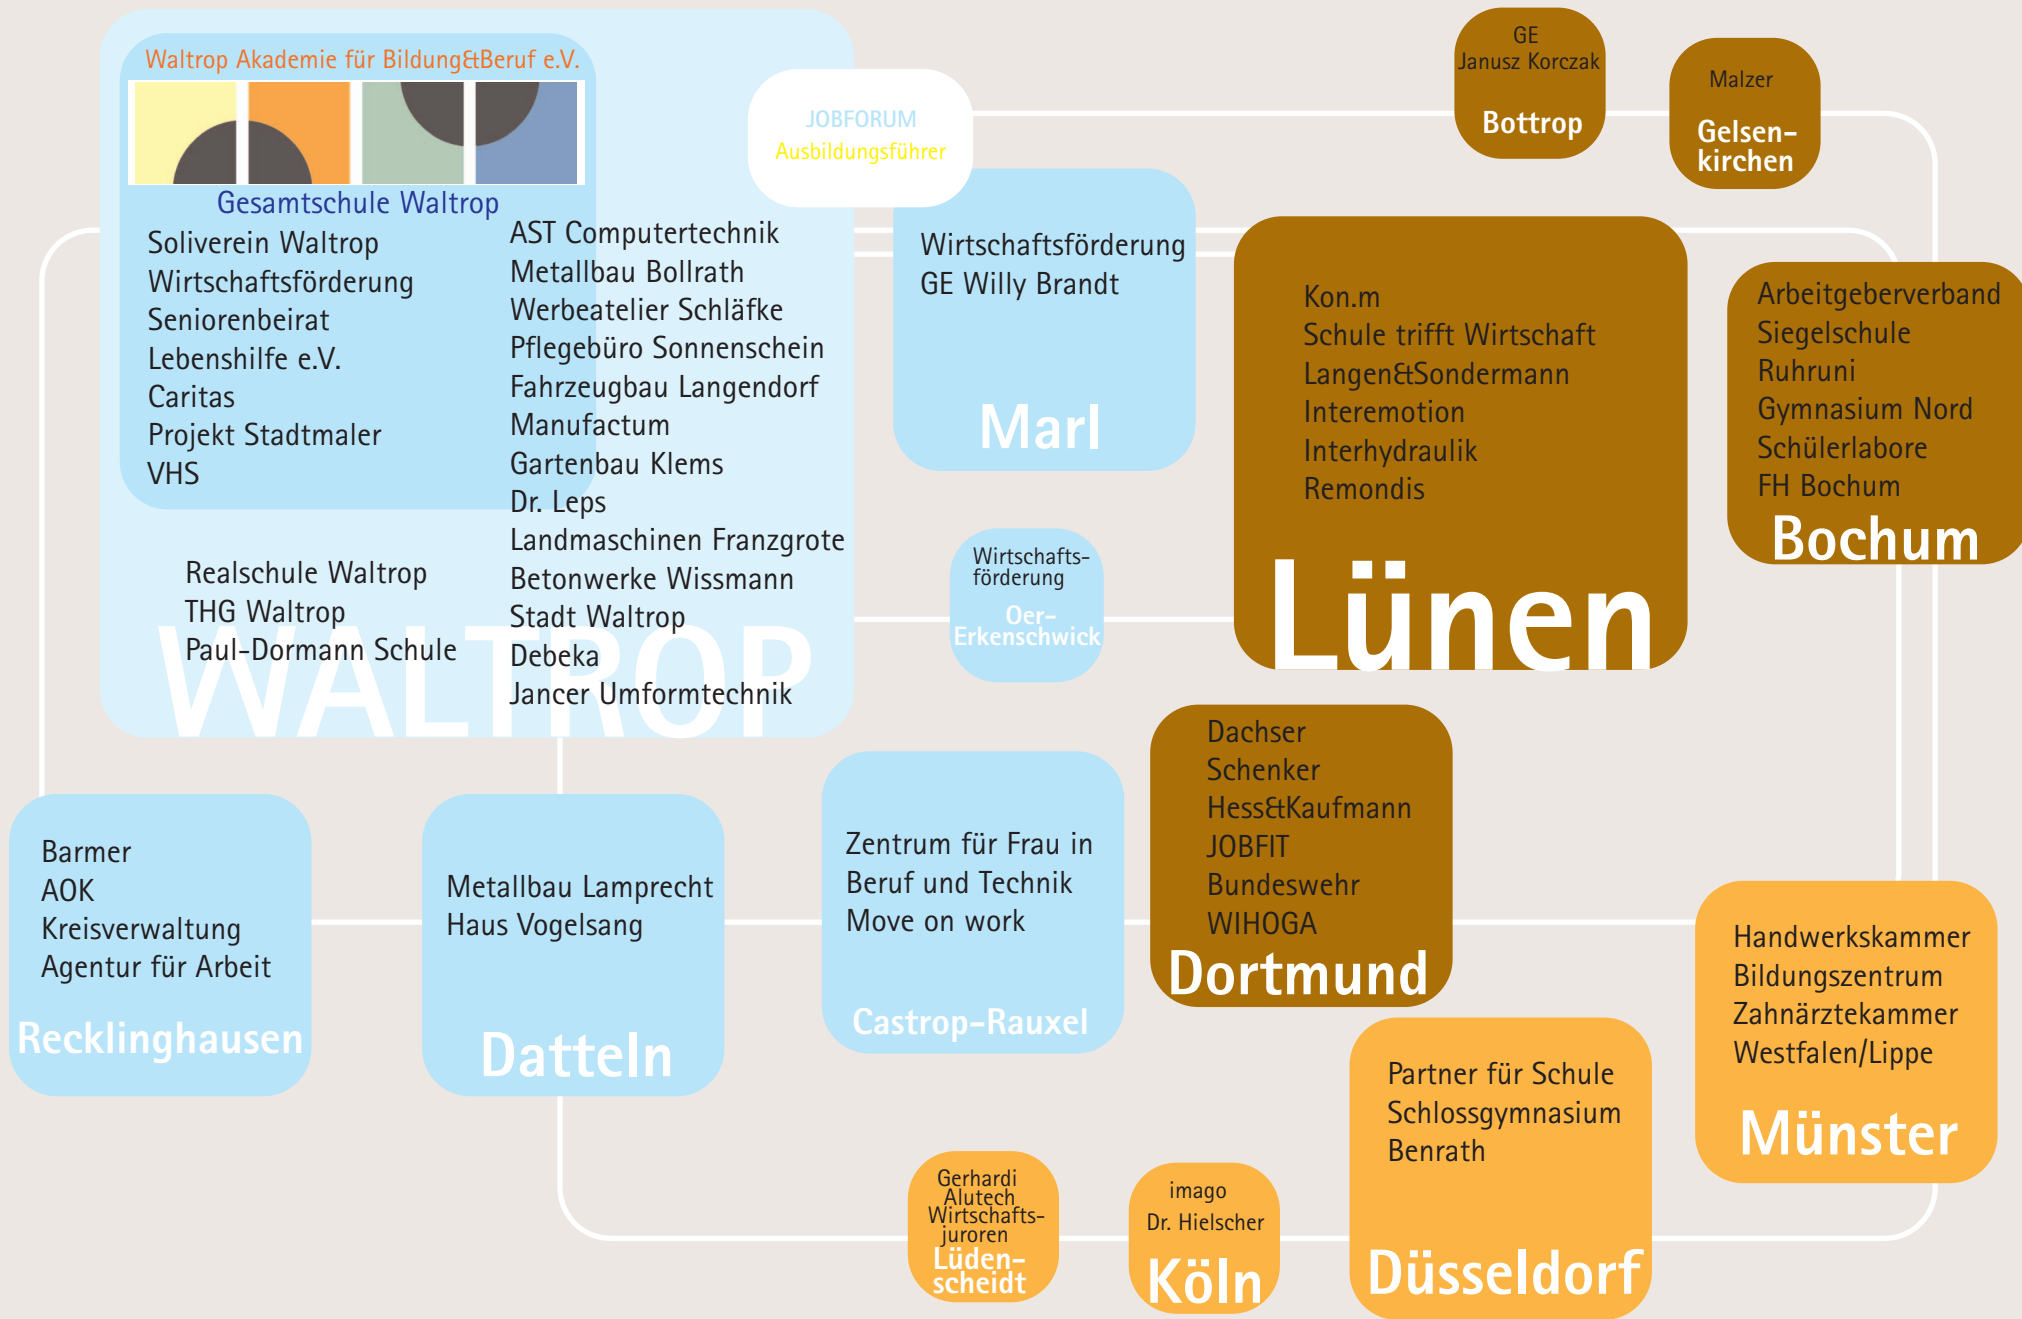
Waltrop Akademie für Bildung&Beruf e.V.

Gesamtschule Waltrop

Soliverein Waltrop
Wirtschaftsförderung
Seniorenbeirat
Lebenshilfe e.V.
Caritas
Projekt Stadtmaler
VHS

AST Computertechnik
Metallbau Bollrath
Werbeatelier Schläfke
Pflegebüro Sonnenschein
Fahrzeugbau Langendorf
Manufactum
Gartenbau Klems
Dr. Leps
Landmaschinen Franzgrote
Betonwerke Wissmann
Stadt Waltrop
Debeka
Jancer Umformtechnik

Realschule Waltrop
THG Waltrop
Paul-Dormann Schule

WALTROP

JOBFORUM
Ausbildungsführer

Wirtschaftsförderung
GE Willy Brandt

Marl

GE
Janusz Korczak
Bottrop

Malzer
Gelsenkirchen

Kon.m
Schule trifft Wirtschaft
Langen&Sondermann
Interemotion
Interhydraulik
Remondis

Lünen

Arbeitgeberverband
Siegelschule
Ruhruni
Gymnasium Nord
Schülerlabore
FH Bochum
Bochum

Wirtschaftsförderung
Oer-Erkenschwick

Barmer
AOK
Kreisverwaltung
Agentur für Arbeit
Recklinghausen

Metallbau Lamprecht
Haus Vogelsang
Datteln

Zentrum für Frau in Beruf und Technik
Move on work
Castrop-Rauxel

Dachser
Schenker
Hess&Kaufmann
JOBFIT
Bundeswehr
WIHOGA
Dortmund

Handwerkskammer
Bildungszentrum
Zahnärztekammer
Westfalen/Lippe
Münster

Partner für Schule
Schlossgymnasium
Benrath
Düsseldorf

Gerhardi
Alutech
Wirtschaftsjuroren
Lüdenscheidt

imago
Dr. Hielscher
Köln